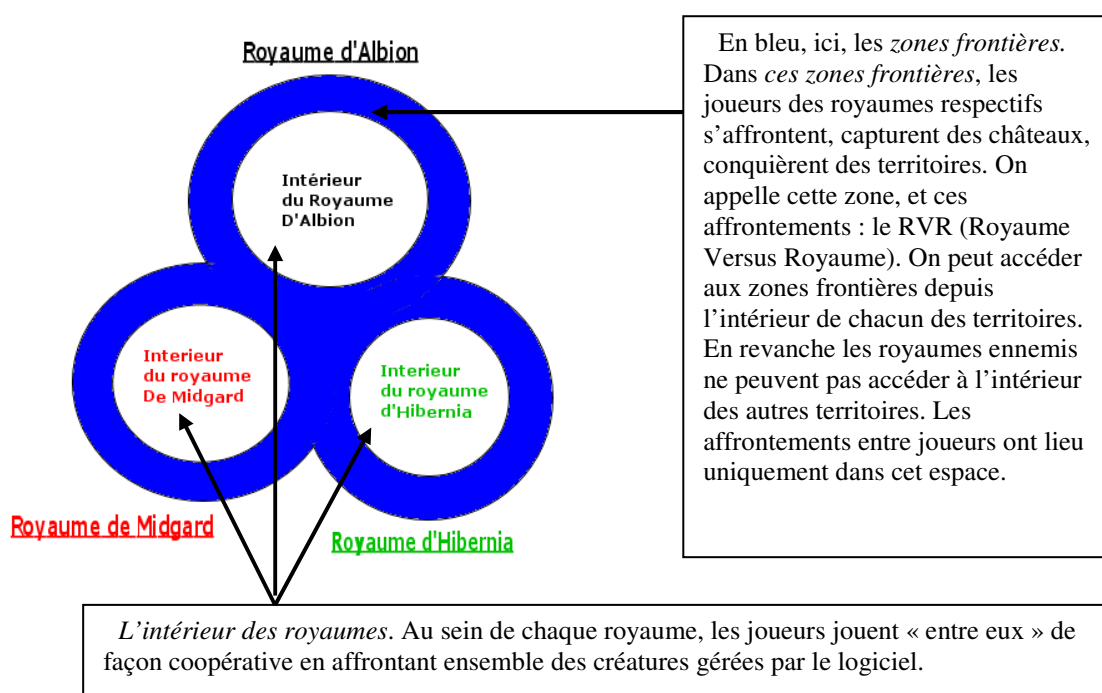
Royaume d'Albion

Intérieur du Royaume D'Albion

Interieur du royaume De Midgard

Interieur du royaume d'Hibernia

Royaume de Midgard

Royaume d'Hibernia

En bleu, ici, les *zones frontières.* Dans *ces zones frontières*, les joueurs des royaumes respectifs s'affrontent, capturent des châteaux, conquièrent des territoires. On appelle cette zone, et ces affrontements : le RVR (Royaume Versus Royaume). On peut accéder aux zones frontières depuis l'intérieur de chacun des territoires. En revanche les royaumes ennemis ne peuvent pas accéder à l'intérieur des autres territoires. Les affrontements entre joueurs ont lieu uniquement dans cet espace.

*L'intérieur des royaumes*. Au sein de chaque royaume, les joueurs jouent « entre eux » de façon coopérative en affrontant ensemble des créatures gérées par le logiciel.